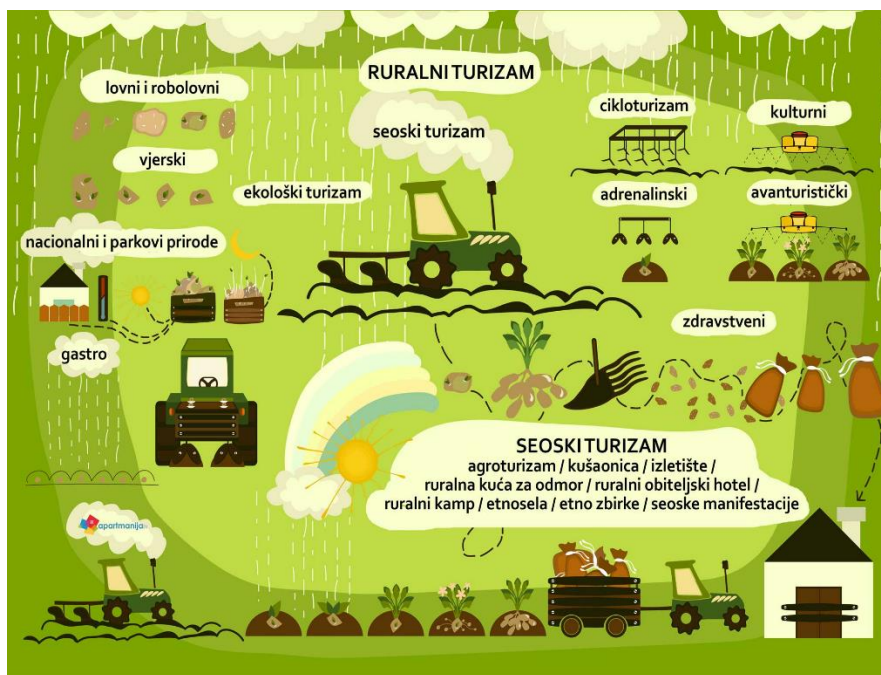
RURALNI TURIZAM

lovni i robolovni

vjerski

nacionalni i parkovi prirode

gastro

seoski turizam

ekološki turizam

cikloturizam

adrenalinski

kulturni

avanturistički

zdravstveni

SEOSKI TURIZAM
agroturizam / kušaonica / izletište / ruralna kuća za odmor / ruralni obiteljski hotel / ruralni kamp / etnosela / etno zbirke / seoske manifestacije

apartmanija